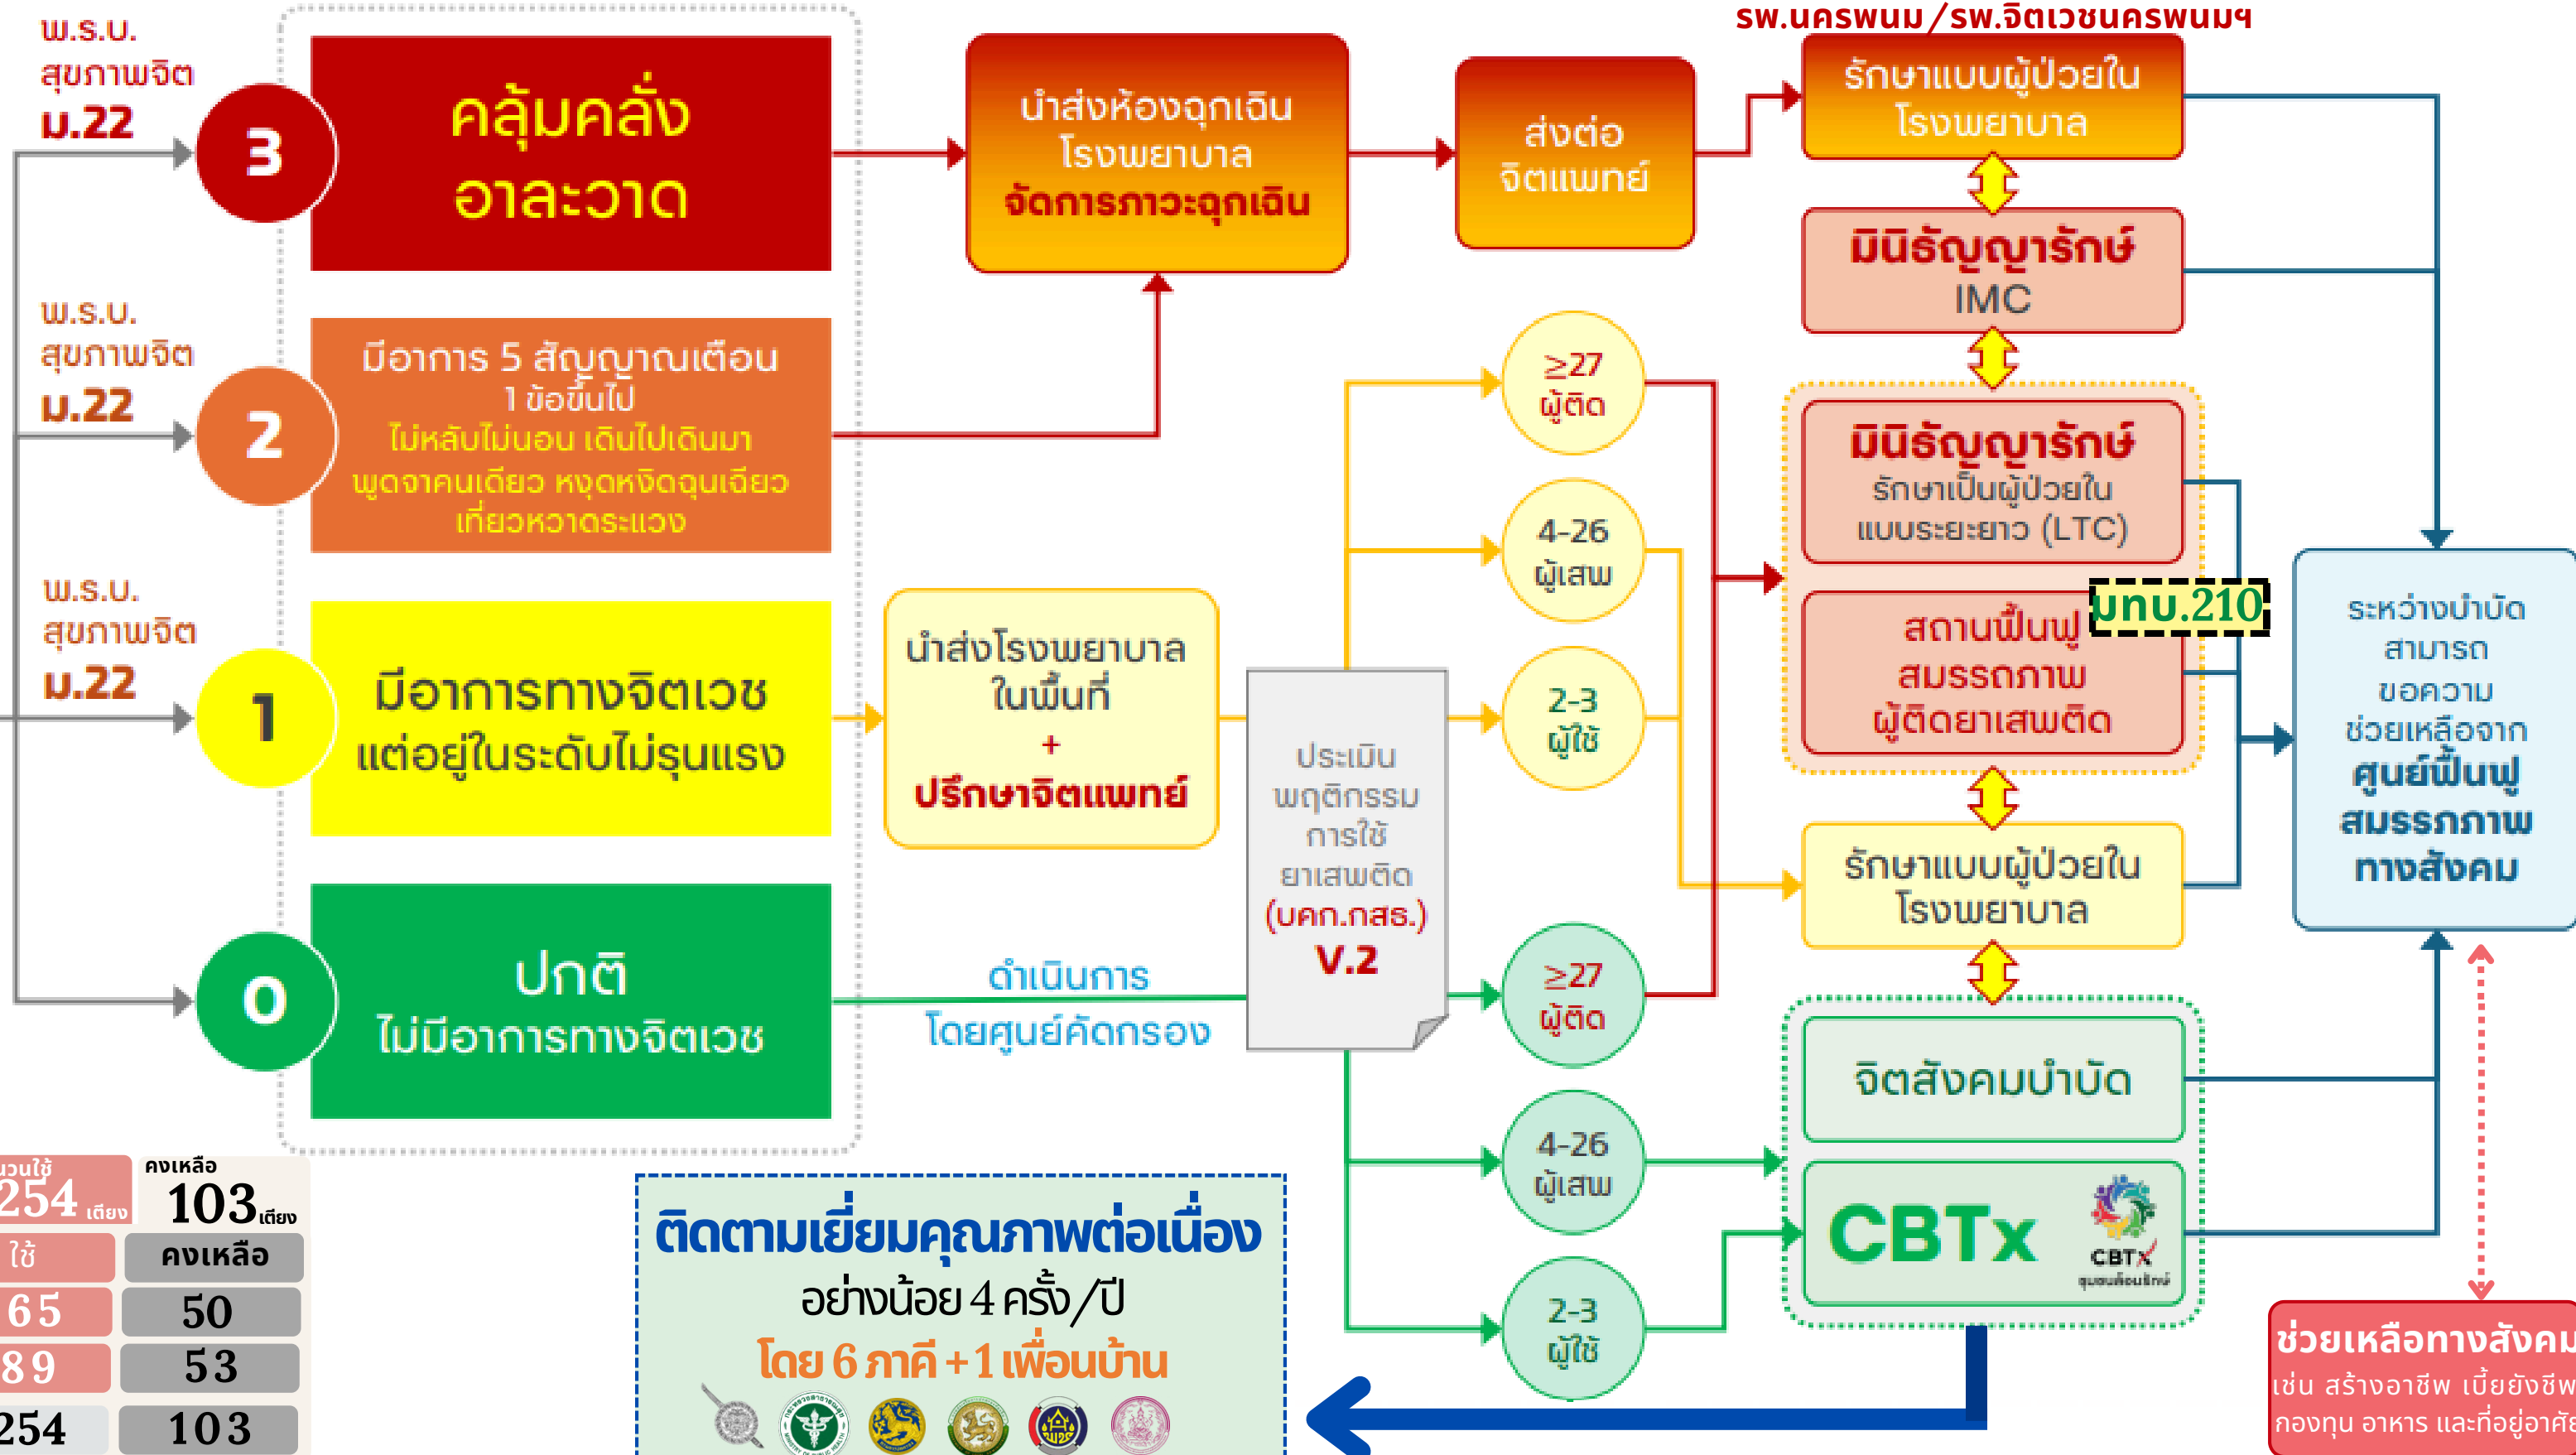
พ.ร.บ. สุขภาพจิต ม.22

3

คลุ้มคลั่ง อาละวาด

นำส่งห้องฉุกเฉิน โรงพยาบาล จัดการภาวะฉุกเฉิน

ส่งต่อ จิตแพทย์

รพ.นครพนม/รพ.จิตเวชนครพนมฯ

รักษาแบบผู้ป่วยใน โรงพยาบาล

มินิธัญญารักษ์ IMC

พ.ร.บ. สุขภาพจิต ม.22

2

มีอาการ 5 สัญญาณเตือน 1 ข้อขึ้นไป ไม่หลับไม่นอน เดินไปเดินมา พูดจาคนเดียว หงุดหงิดฉุนเฉียว เที่ยวหวาดระแวง

≥27 ผู้ติด

มินิธัญญารักษ์ รักษาเป็นผู้ป่วยใน แบบระยะยาว (LTC)

4-26 ผู้เสพ

พ.ร.บ. สุขภาพจิต ม.22

1

มีอาการทางจิตเวช แต่อยู่ในระดับไม่รุนแรง

นำส่งโรงพยาบาล ในพื้นที่ + ปรึกษาจิตแพทย์

2-3 ผู้ใช้

สถานฟื้นฟู สมรรถภาพ ผู้ติดยาเสพติด

มทบ.210

ระหว่างบำบัด สามารถ ขอความ ช่วยเหลือจาก ศูนย์ฟื้นฟู สมรรถภาพ ทางสังคม

ประเมิน พฤติกรรม การใช้ ยาเสพติด (บคก.กสธ.) V.2

รักษาแบบผู้ป่วยใน โรงพยาบาล

0

ปกติ ไม่มีอาการทางจิตเวช

ดำเนินการ โดยศูนย์คัดกรอง

≥27 ผู้ติด

จิตสังคมบำบัด

4-26 ผู้เสพ

CBTx

CBTx ชุมชนล้อมรักษ์

2-3 ผู้ใช้

ติดตามเยี่ยมคุณภาพต่อเนื่อง อย่างน้อย 4 ครั้ง/ปี โดย 6 ภาคี + 1 เพื่อนบ้าน

ช่วยเหลือทางสังคม เช่น สร้างอาชีพ เบี้ยยังชีพ กองทุน อาหาร และที่อยู่อาศัย

| วนใช้ 254 เตียง | คงเหลือ 103 เตียง |
|---|---|
| ใช้ | คงเหลือ |
| 65 | 50 |
| 89 | 53 |
| 254 | 103 |